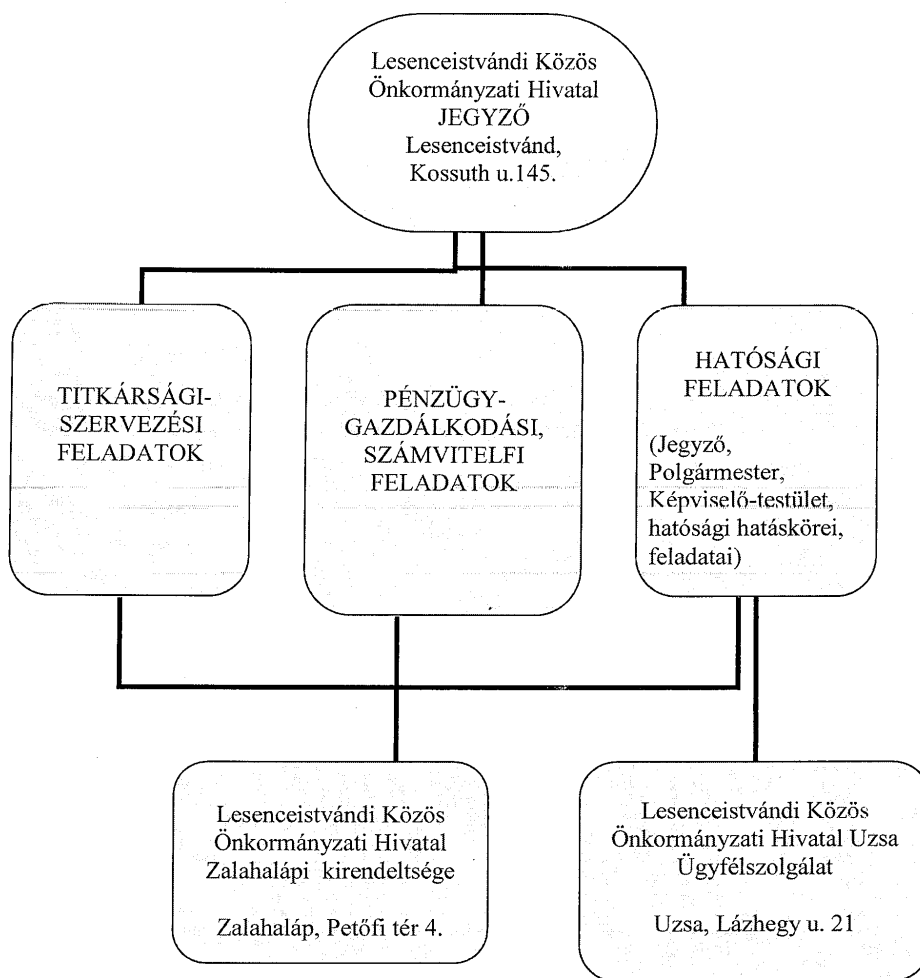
Lesenceistvándi Közös Önkormányzati Hivatal JEGYZŐ Lesenceistvánd, Kossuth u.145.

TITKÁRSÁGI-SZERVEZÉSI FELADATOK

PÉNZÜGY-GAZDÁLKODÁSI, SZÁMVITELFI FELADATOK

HATÓSÁGI FELADATOK

(Jegyző, Polgármester, Képviselő-testület, hatósági hatáskörei, feladatai)

Lesenceistvándi Közös Önkormányzati Hivatal Zalahalápi kirendeltsége

Zalahaláp, Petőfi tér 4.

Lesenceistvándi Közös Önkormányzati Hivatal Uzsa Ügyfélszolgálat

Uzsa, Lázhegy u. 21